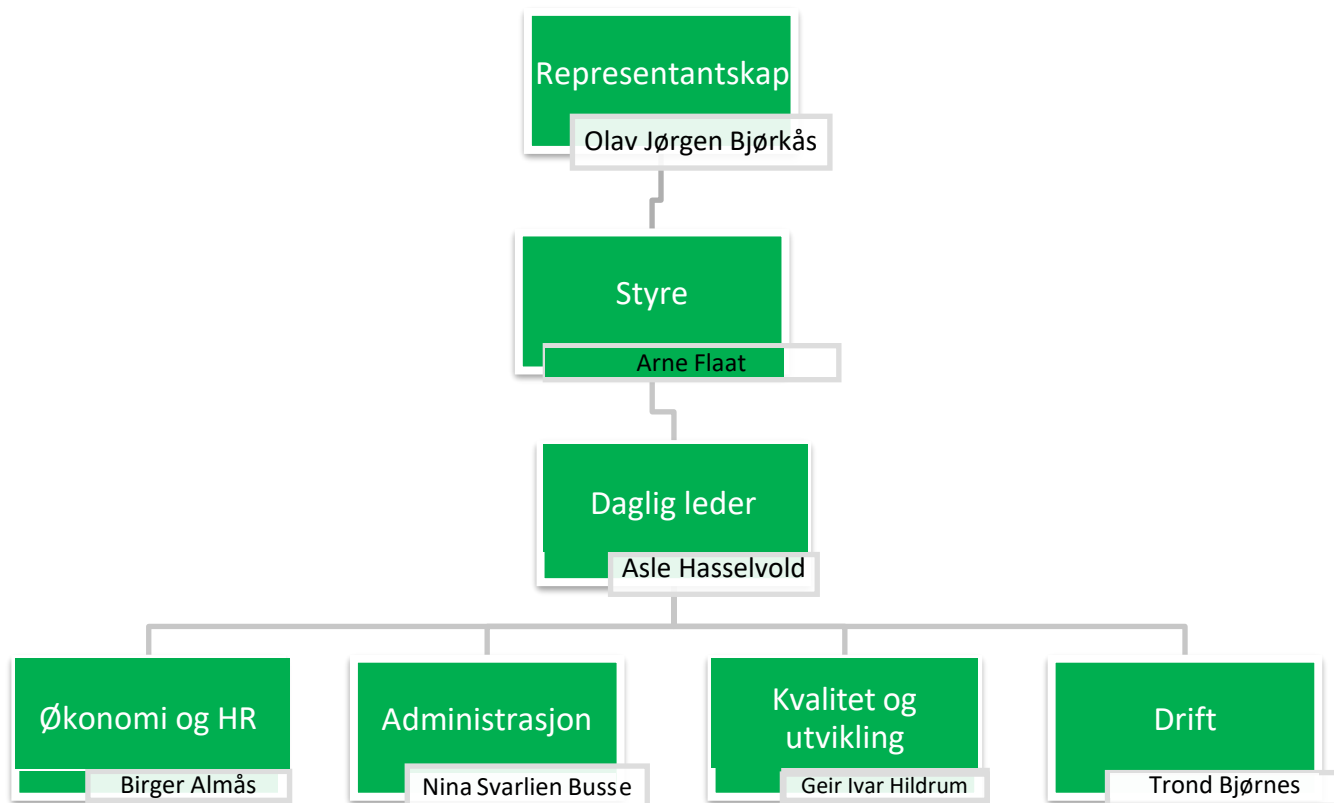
Representantskap
Olav Jørgen Bjørkås

Styre
Arne Flaat

Daglig leder
Asle Hasselvold

Økonomi og HR
Birger Almås

Administrasjon
Nina Svarlien Busse

Kvalitet og utvikling
Geir Ivar Hildrum

Drift
Trond Bjørnes